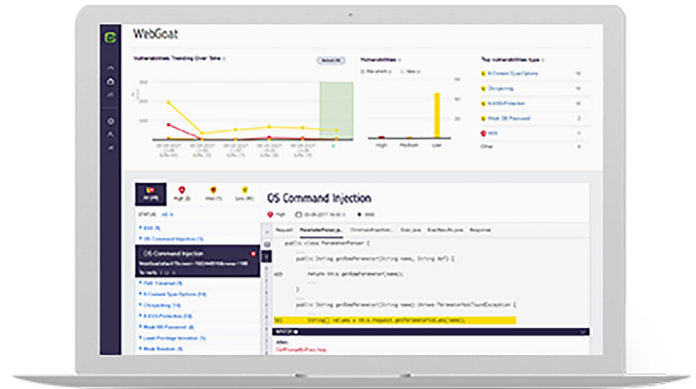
WebGoat

Vulnerabilities Trending Over Time

Vulnerabilities

Top vulnerabilities type

X-Content-Type-Options

Clickjacking

X-XSS-Protection

Weak DB Password

XSS

Other

High

Medium

Low

OS Command Injection

High

Request

ParameterParser.ja

public class ParameterParser {

public String getRawParameter(String name, String def) {

return this.getRawParameter(name);

}

public String getRawParameter(String name) throws ParameterNotFoundException {

String[] values = this.request.getParameterValues(name);

XSS

OS Command Injection

Path Traversal

X-Content-Type-Options

Clickjacking

X-XSS-Protection

Weak DB Password

Least Privilege Violation

Weak Random

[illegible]